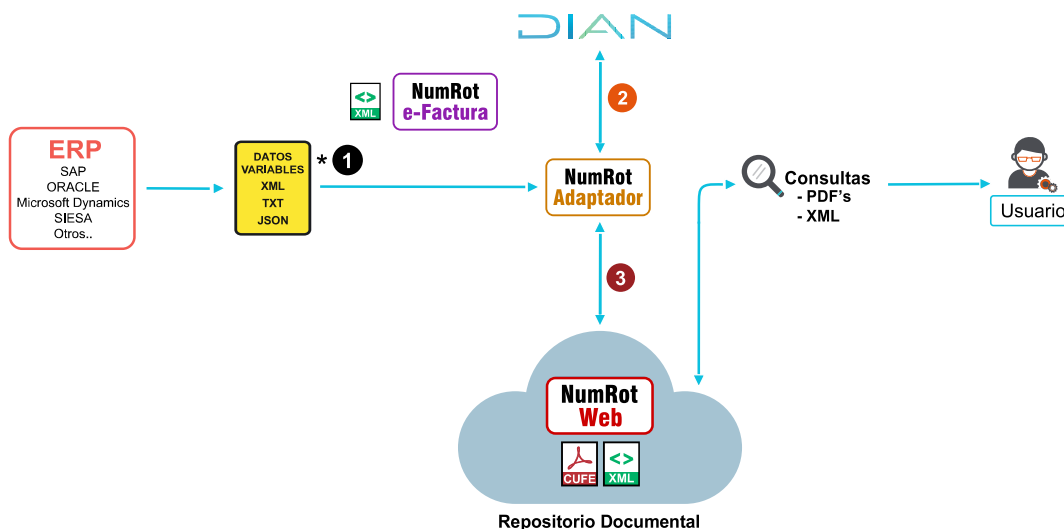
DIAN

<> XML

NumRot
e-Factura

2

ERP
SAP
ORACLE
Microsoft Dynamics
SIESA
Otros..

DATOS
VARIABLES
XML
TXT
JSON

* 1

NumRot
Adaptador

Consultas
- PDF's
- XML

Usuario

3

NumRot
Web

CUFE

<> XML

Repositorio Documental